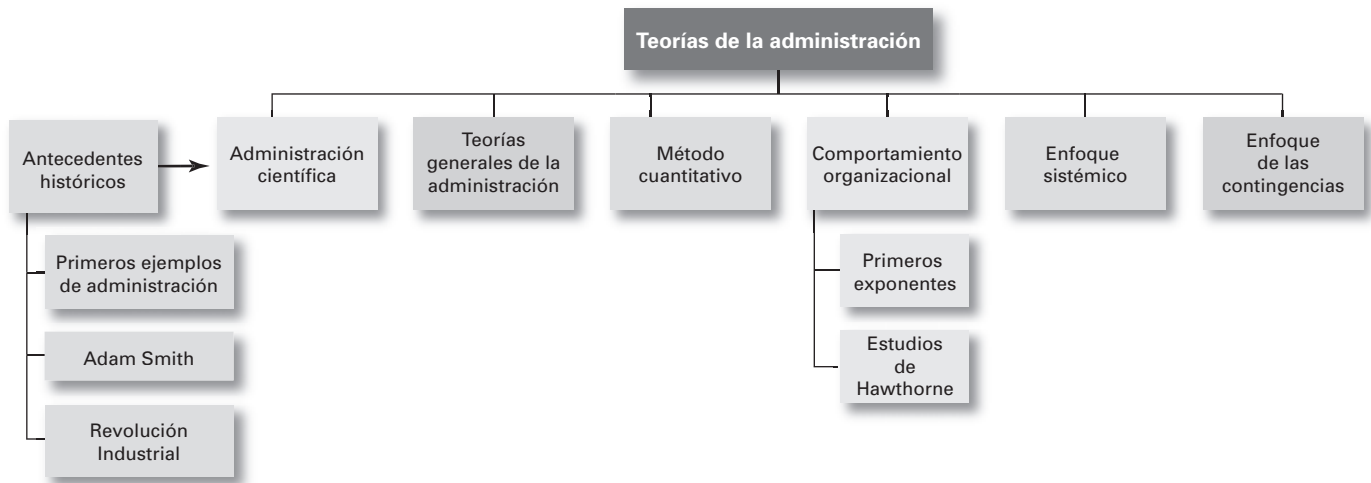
Teorías de la administración

Antecedentes históricos

Administración científica

Teorías generales de la administración

Método cuantitativo

Comportamiento organizacional

Enfoque sistémico

Enfoque de las contingencias

Primeros ejemplos de administración

Adam Smith

Revolución Industrial

Primeros exponentes

Estudios de Hawthorne